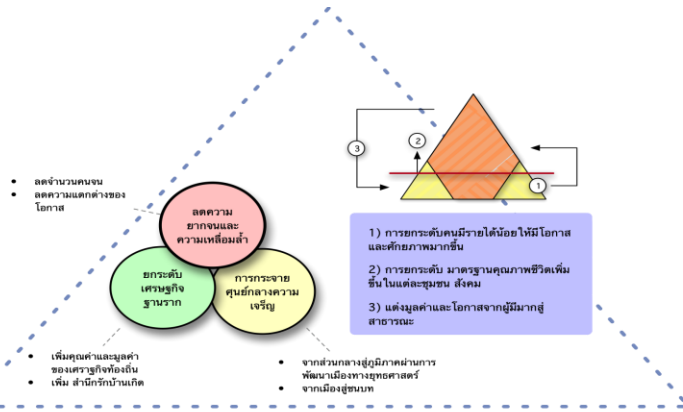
• ลดจำนวนคนจน
• ลดความแตกต่างของโอกาส

ลดความยากจนและความเหลื่อมล้ำ

ยกระดับเศรษฐกิจฐานราก

การกระจายศูนย์กลางความเจริญ

• เพิ่มคุณค่าและมูลค่าของเศรษฐกิจท้องถิ่น
• เพิ่ม สำนึกรักบ้านเกิด

• จากส่วนกลางสู่ภูมิภาคผ่านการพัฒนาเมืองทางยุทธศาสตร์
• จากเมืองสู่ชนบท

3

2

1

1) การยกระดับคนมีรายได้น้อยให้มีโอกาสและศักยภาพมากขึ้น

2) การยกระดับ มาตรฐานคุณภาพชีวิตเพิ่มขึ้นในแต่ละชุมชน สังคม

3) แต่งมูลค่าและโอกาสจากผู้มีมากสู่สาธารณะ